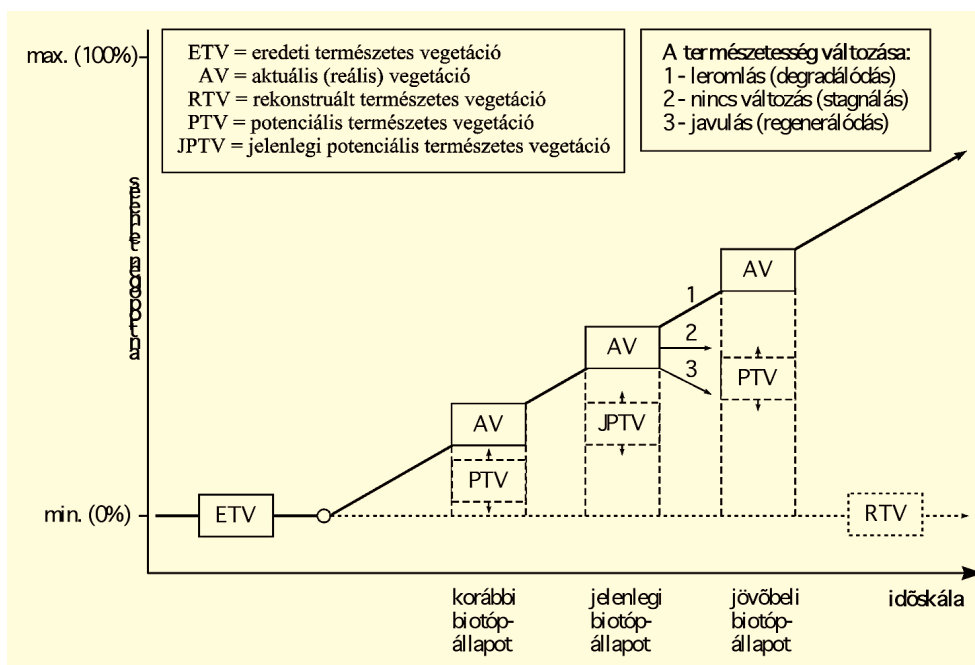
max. (100%)

ETV = eredeti természetes vegetáció
AV = aktuális (reális) vegetáció
RTV = rekonstruált természetes vegetáció
PTV = potenciális természetes vegetáció
JPTV = jelenlegi potenciális természetes vegetáció

A természetesség változása:
1 - leromlás (degradálódás)
2 - nincs változás (stagnálás)
3 - javulás (regenerálódás)

s
e
m
e
r
t
e
g
é
p
o
t
n
a

AV

1

2

3

AV

AV

PTV

JPTV

PTV

min. (0%)

ETV

RTV

korábbi biotóp-állapot

jelenlegi biotóp-állapot

jövõbeli biotóp-állapot

idõskála